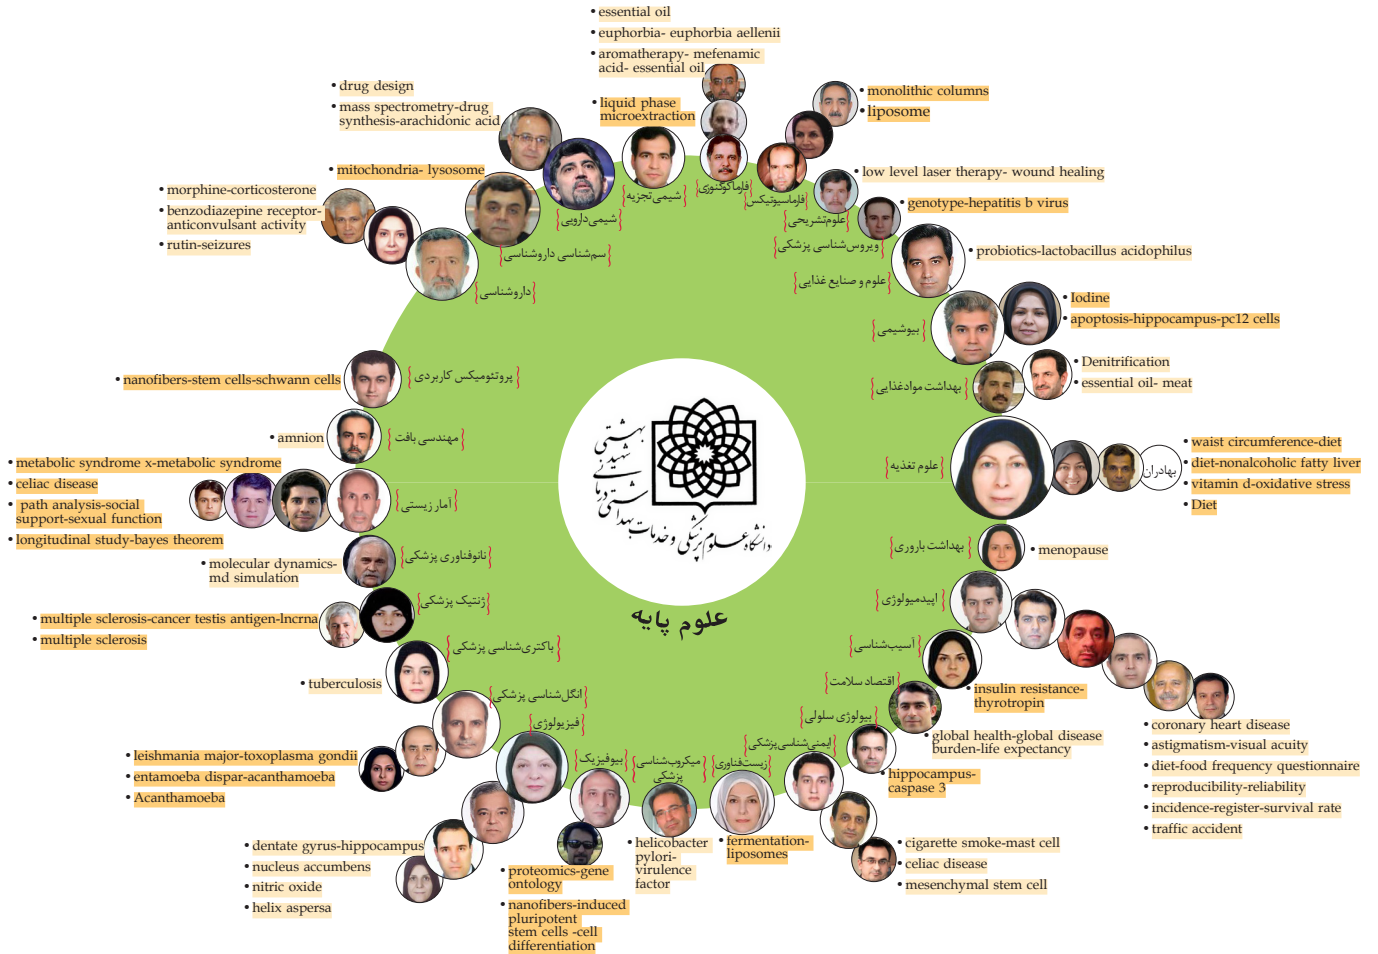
• essential oil
• euphorbia- euphorbia aellenii
• aromatherapy- mefenamic acid- essential oil

• drug design
• mass spectrometry-drug synthesis-arachidonic acid

• liquid phase microextraction

• monolithic columns
• liposome

• mitochondria- lysosome

• low level laser therapy- wound healing

• morphine-corticosterone
• benzodiazepine receptor-anticonvulsant activity
• rutin-seizures

• genotype-hepatitis b virus

فارماکوگنوزی
فارماسیوتیکس
شیمی تجزیه
شیمی دارویی
علوم تشریحی
سم شناسی داروشناسی
ویروس شناسی پزشکی

• probiotics-lactobacillus acidophilus

علوم و صنایع غذایی
داروشناسی

• Iodine
• apoptosis-hippocampus-pc12 cells

بیوشیمی

• Denitrification
• essential oil- meat

بهداشت موادغذایی

• nanofibers-stem cells-schwann cells
پروتئومیکس کاربردی

• amnion
مهندسی بافت

دانشگاه علوم پزشکی و خدمات بهداشتی درمانی شهید بهشتی

علوم تغذیه
بهادران

• waist circumference-diet
• diet-nonalcoholic fatty liver
• vitamin d-oxidative stress
• Diet

• metabolic syndrome x-metabolic syndrome
• celiac disease
• path analysis-social support-sexual function
• longitudinal study-bayes theorem
آمار زیستی

بهداشت باروری
• menopause

• molecular dynamics-md simulation
نانوفناوری پزشکی

اپیدمیولوژی

• multiple sclerosis-cancer testis antigen-lncrna
• multiple sclerosis
ژنتیک پزشکی

علوم پایه

آسیب شناسی

باکتری شناسی پزشکی
• tuberculosis

اقتصاد سلامت
• insulin resistance-thyrotropin

انگل شناسی پزشکی
بیولوژی سلولی
• global health-global disease burden-life expectancy

فیزیولوژی
ایمنی شناسی پزشکی

• coronary heart disease
• astigmatism-visual acuity
• diet-food frequency questionnaire
• reproducibility-reliability
• incidence-register-survival rate
• traffic accident

• leishmania major-toxoplasma gondii
• entamoeba dispar-acanthamoeba
• Acanthamoeba

بیوفیزیک
میکروب شناسی پزشکی
زیست فناوری

• hippocampus-caspase 3

• dentate gyrus-hippocampus
• nucleus accumbens
• nitric oxide
• helix aspersa

• helicobacter pylori-virulence factor
• fermentation-liposomes

• cigarette smoke-mast cell
• celiac disease
• mesenchymal stem cell

• proteomics-gene ontology
• nanofibers-induced pluripotent stem cells -cell differentiation